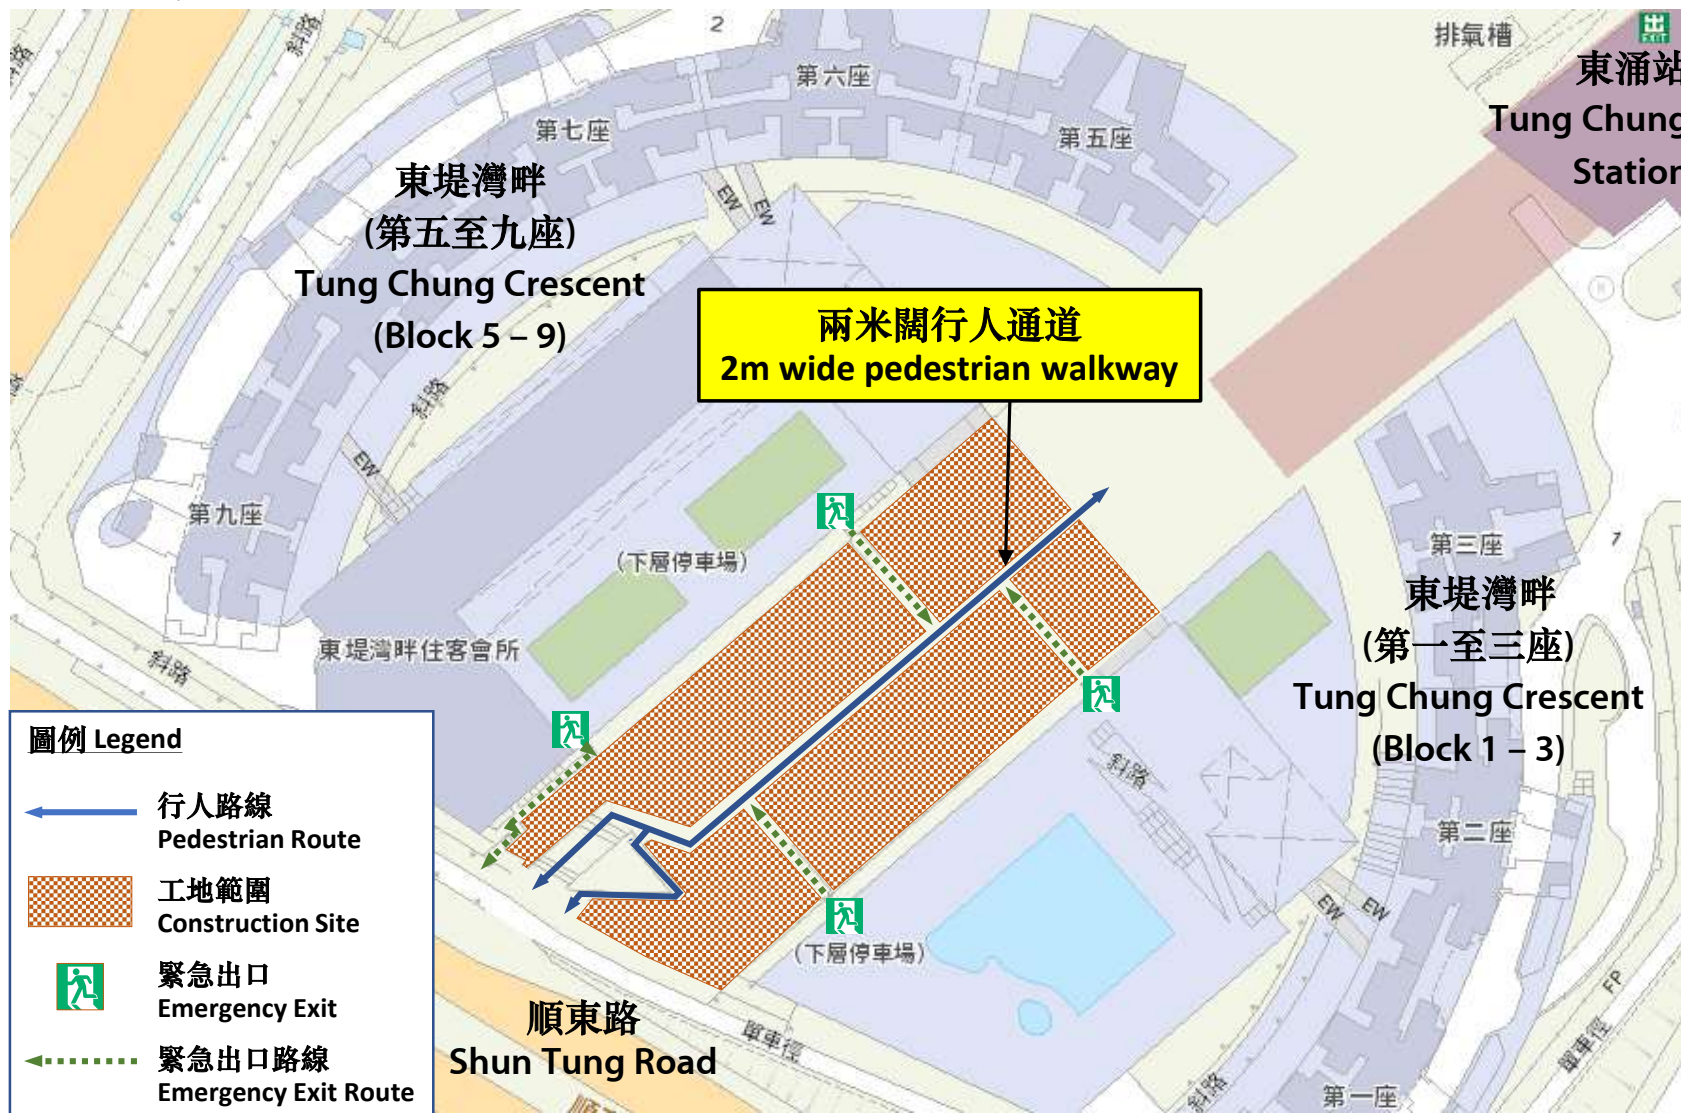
2

排氣槽

東涌站
Tung Chung
Station

第六座

第七座

第五座

東堤灣畔
(第五至九座)
Tung Chung Crescent
(Block 5 – 9)

EW

EW

兩米闊行人通道
2m wide pedestrian walkway

斜路

EW

第九座

(下層停車場)

第三座

東堤灣畔
(第一至三座)
Tung Chung Crescent
(Block 1 – 3)

東堤灣畔住客會所

斜路

斜路

圖例 Legend

行人路線
Pedestrian Route

工地範圍
Construction Site

緊急出口
Emergency Exit

緊急出口路線
Emergency Exit Route

第二座

EW

EW

(下層停車場)

順東路
Shun Tung Road

單車徑

FP

單車徑

斜路

第一座